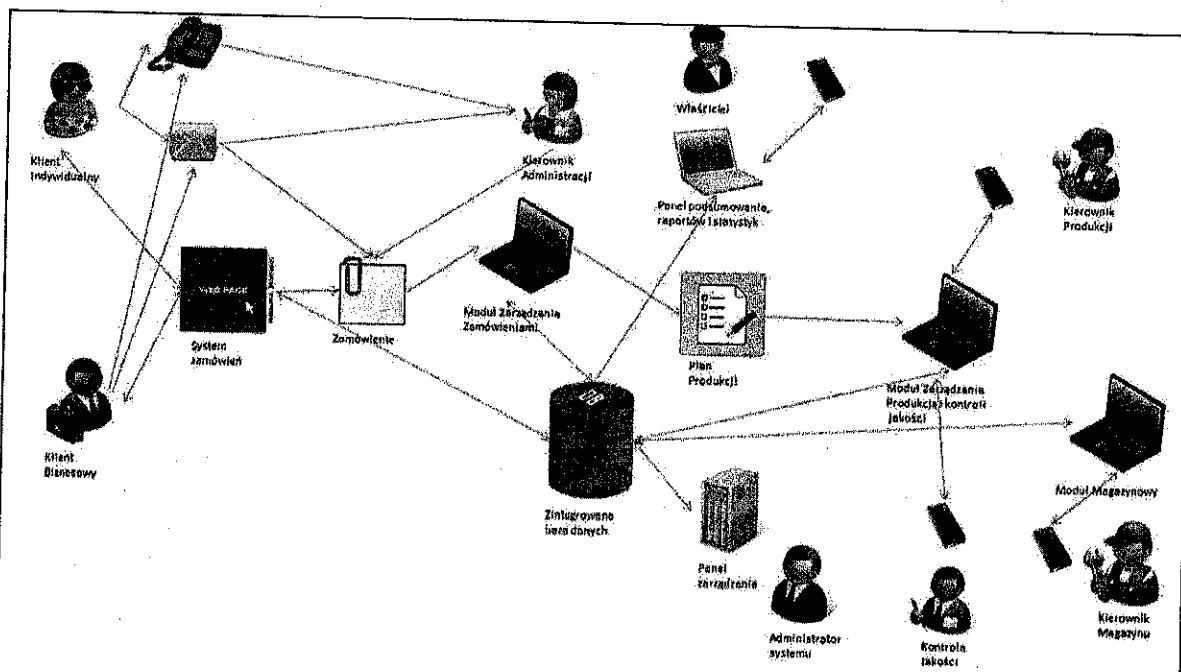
Właściciel

Klient Indywidualny

Kierownik Administracji

Panel podsumowania, raportów i statystyk

Kierownik Produkcji

WEB PAGE

System zamówień

Zamówienie

Moduł Zarządzania Zamówieniami

Plan Produkcji

Moduł Zarządzania Produkcją i kontroli jakości

Klient Biznesowy

Zintegrowana baza danych

Moduł Magazynowy

Panel zarządzania

Administrator systemu

Kontrola jakości

Kierownik Magazynu